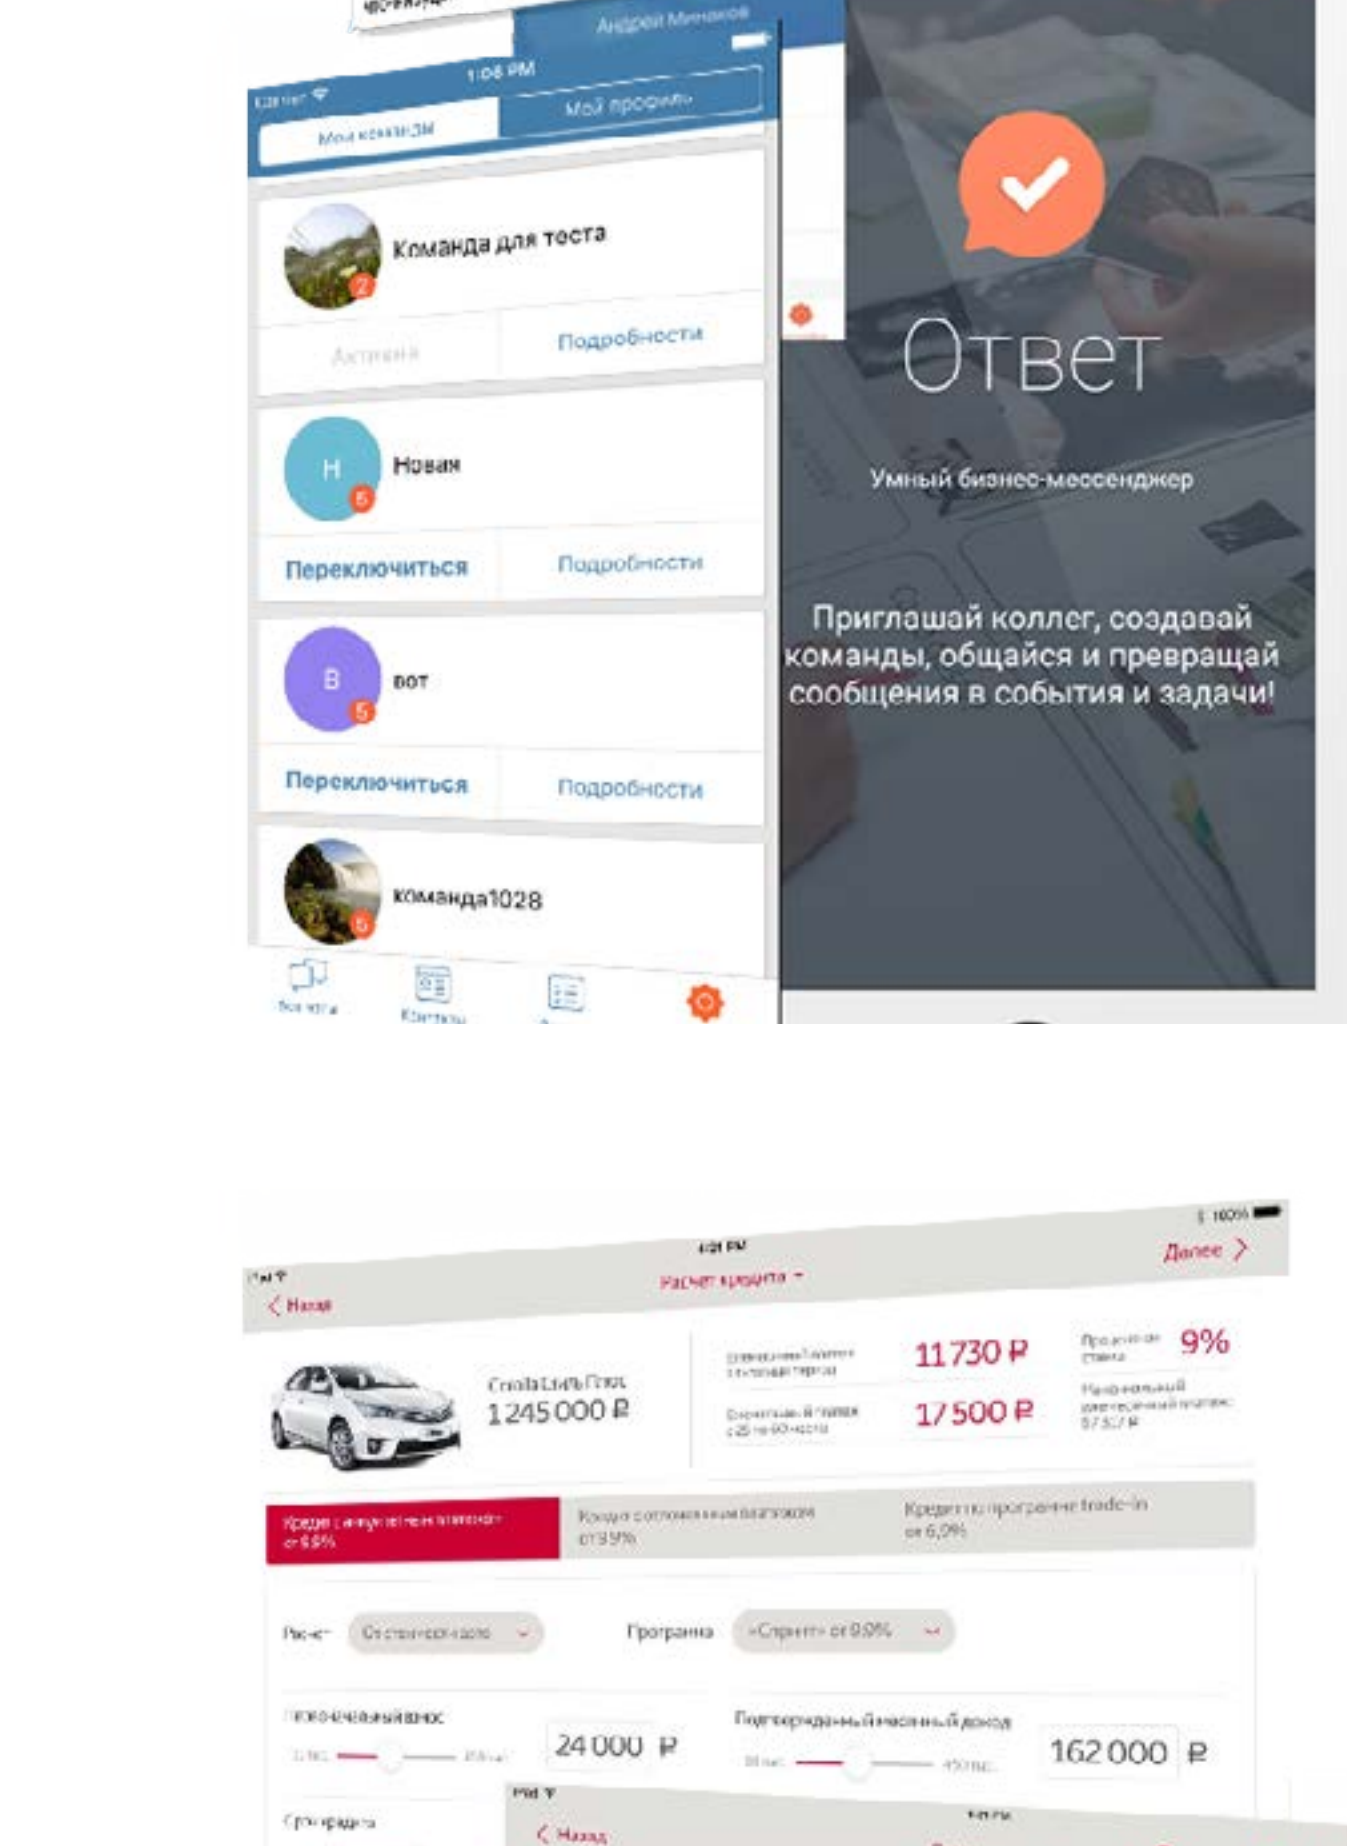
Андрей Минаков

Carrier
1:06 PM

Мои команды
Мой профиль

Команда для теста
2
Активная
Подробности

Н
Новая
6
Переключиться
Подробности

В
вот
5
Переключиться
Подробности

команда1028
6

Ответ

Умный бизнес-мессенджер

Приглашай коллег, создавай команды, общайся и превращай сообщения в события и задачи!

100%
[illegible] PM
Далее
Назад
Расчет кредита

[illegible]
1 245 000 ₽

11 730 ₽
17 500 ₽
9%

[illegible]
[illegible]
Кредит по программе trade-in от 6,0%

Расчет
Программа

24 000 ₽
Подтвержденный ежемесячный доход
162 000 ₽

Назад